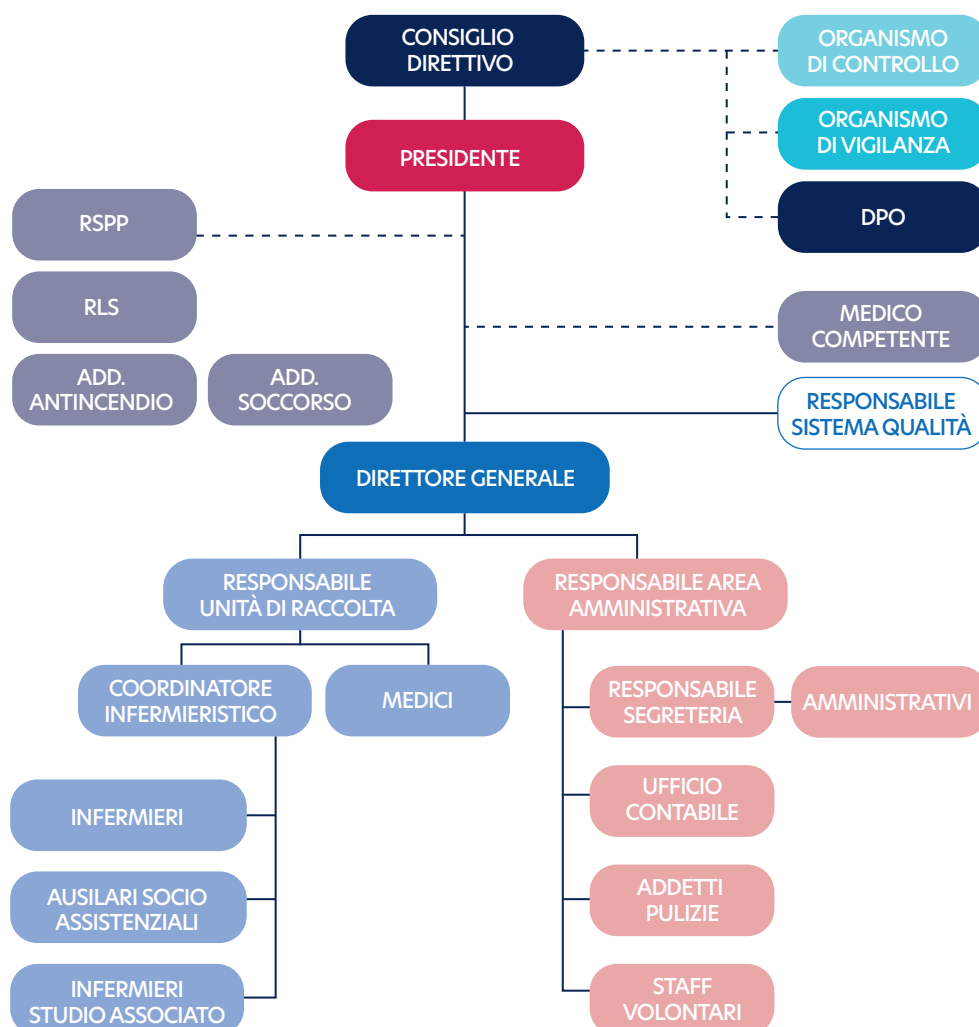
CONSIGLIO DIRETTIVO

ORGANISMO DI CONTROLLO

ORGANISMO DI VIGILANZA

DPO

PRESIDENTE

RSPP

RLS

ADD. ANTINCENDIO

ADD. SOCCORSO

MEDICO COMPETENTE

RESPONSABILE SISTEMA QUALITÀ

DIRETTORE GENERALE

RESPONSABILE UNITÀ DI RACCOLTA

RESPONSABILE AREA AMMINISTRATIVA

COORDINATORE INFERMIERISTICO

MEDICI

RESPONSABILE SEGRETERIA

AMMINISTRATIVI

UFFICIO CONTABILE

INFERMIERI

AUSILARI SOCIO ASSISTENZIALI

ADDETTI PULIZIE

INFERMIERI STUDIO ASSOCIATO

STAFF VOLONTARI